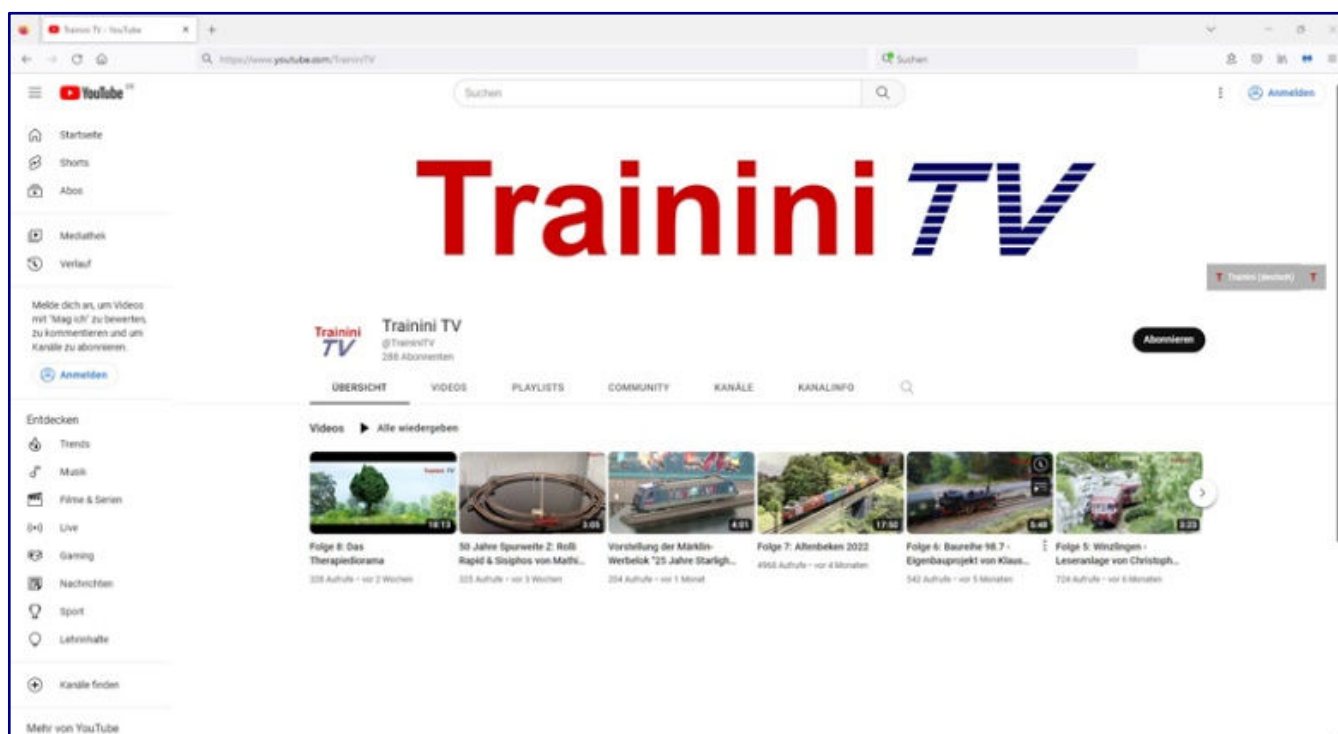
Trainini TV - YouTube

https://www.youtube.com/TraininiTV

Suchen

YouTube DE

Suchen

Anmelden

Startseite
Shorts
Abos

Mediathek
Verlauf

Melde dich an, um Videos mit "Mag ich" zu bewerten, zu kommentieren und um Kanäle zu abonnieren.

Anmelden

Entdecken
Trends
Musik
Filme & Serien
Live
Gaming
Nachrichten
Sport
Lehrinhalte

Kanäle finden

Mehr von YouTube

Trainini TV

Trainini (deutsch)

Trainini TV
Trainini TV
@TraininiTV
288 Abonnenten

Abonnieren

ÜBERSICHT VIDEOS PLAYLISTS COMMUNITY KANÄLE KANALINFO

Videos Alle wiedergeben

16:13
Folge 8: Das Therapiediorama
328 Aufrufe • vor 2 Wochen

3:05
50 Jahre Spurweite Z: Rolli Rapid & Sisiphos von Mathi...
325 Aufrufe • vor 3 Wochen

4:01
Vorstellung der Märklin-Werbelok "25 Jahre Starligh...
204 Aufrufe • vor 1 Monat

17:50
Folge 7: Altenbeken 2022
4968 Aufrufe • vor 4 Monaten

5:48
Folge 6: Baureihe 98.7 - Eigenbauprojekt von Klaus...
542 Aufrufe • vor 5 Monaten

3:23
Folge 5: Winzlingen - Leseranlage von Christoph...
724 Aufrufe • vor 6 Monaten